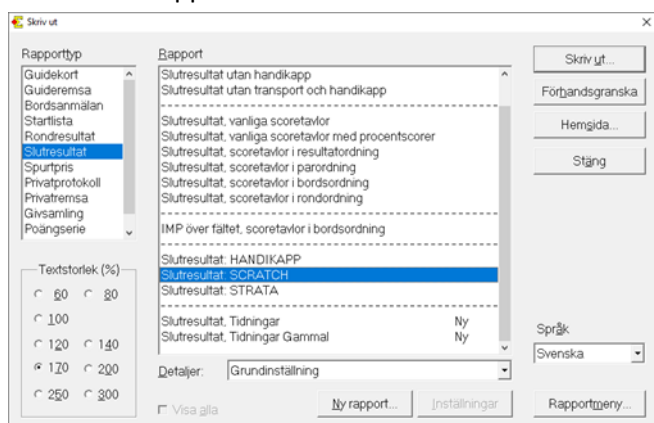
Skriv ut

Rapporttyp
Guidekort
Guideremsa
Bordsanmälan
Startlista
Rondresultat
Slutresultat
Spurtpris
Privatprotokoll
Privatremsa
Givsamling
Poängserie

Textstorlek (%)
60
80
100
120
140
170
200
250
300

Rapport
Slutresultat utan handikapp
Slutresultat utan transport och handikapp
Slutresultat, vanliga scoretavlor
Slutresultat, vanliga scoretavlor med procentscorer
Slutresultat, scoretavlor i resultatordning
Slutresultat, scoretavlor i parordning
Slutresultat, scoretavlor i bordsordning
Slutresultat, scoretavlor i rondordning
IMP över fältet, scoretavlor i bordsordning
Slutresultat: HANDIKAPP
Slutresultat: SCRATCH
Slutresultat: STRATA
Slutresultat, Tidningar Ny
Slutresultat, Tidningar Gammal Ny

Detaljer: Grundinställning

Visa alla
Ny rapport...
Inställningar

Skriv ut...
Förhandsgranska
Hemsida...
Stäng

Språk
Svenska

Rapportmeny...